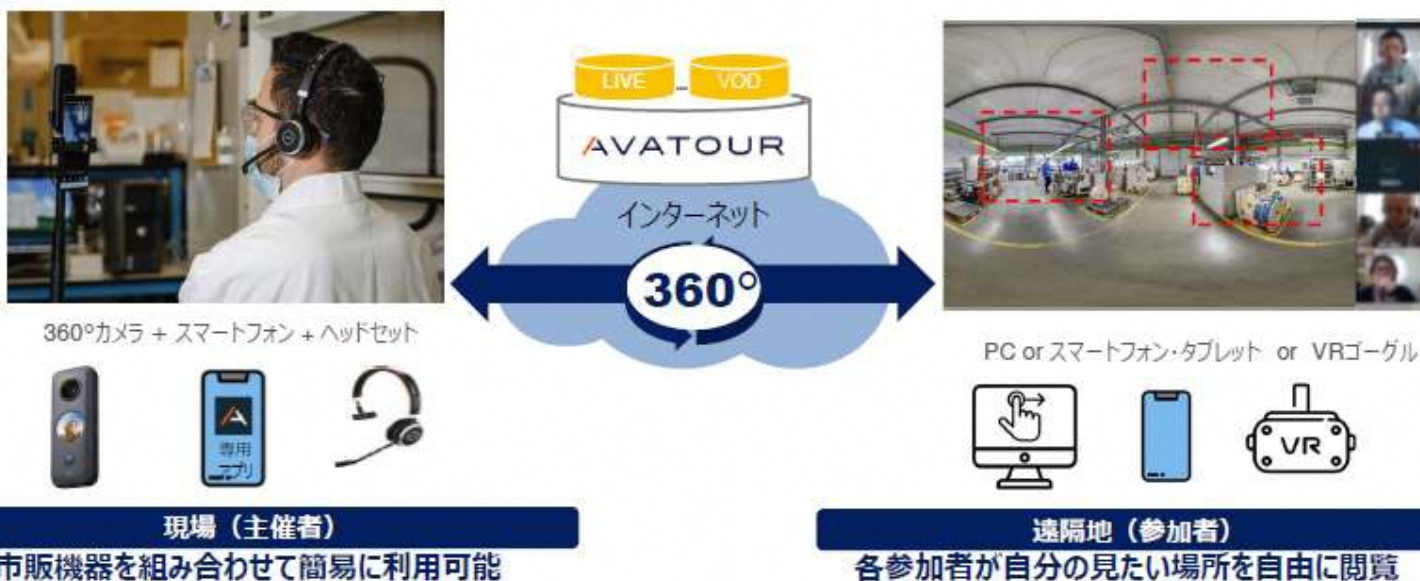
LIVE

VOD

AVATOUR

インターネット

360°

360°カメラ + スマートフォン + ヘッドセット

専用アプリ

現場（主催者）

市販機器を組み合わせて簡易に利用可能

PC or スマートフォン・タブレット or VRゴーグル

VR

遠隔地（参加者）

各参加者が自分の見たい場所を自由に閲覧